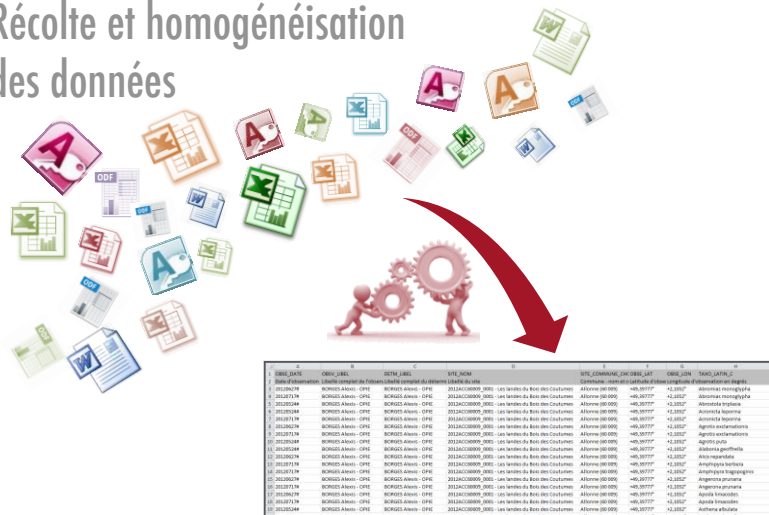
Récolte et homogénéisation
des données

| | A | B | C | D | E | F | G | H |
|---|---|---|---|---|---|---|---|---|
| 1 | OBSE_DATE | OBSV_LIBEL | DETM_LIBEL | SITE_NOM | SITE_COMMUNE_CHC | OBSE_LAT | OBSE_LON | TAXO_LATIN_C |
| 2 | Date d'observation | Libellé complet de l'obsen | Libellé complet du détermi | Libellé du site | Commune : nom et c | Latitude d'obse | Longitude d'obs | Nom latin complet |
| 3 | 20120629 | BORGES Alexis - OPIE | BORGES Alexis - OPIE | 2012ACC00009_0001 - Les landes du Bois des Coutumes | Allonne (60 000) | +49,3977° | +2,1052° | Abrostola triplasia |
| 4 | 20120717 | BORGES Alexis - OPIE | BORGES Alexis - OPIE | 2012ACC00009_0001 - Les landes du Bois des Coutumes | Allonne (60 000) | +49,3977° | +2,1052° | Abrostola triplasia |
| 5 | 20120524 | BORGES Alexis - OPIE | BORGES Alexis - OPIE | 2012ACC00009_0001 - Les landes du Bois des Coutumes | Allonne (60 000) | +49,3977° | +2,1052° | Abrostola triplasia |
| 6 | 20120524 | BORGES Alexis - OPIE | BORGES Alexis - OPIE | 2012ACC00009_0001 - Les landes du Bois des Coutumes | Allonne (60 000) | +49,3977° | +2,1052° | Acronicta leporina |
| 7 | 20120717 | BORGES Alexis - OPIE | BORGES Alexis - OPIE | 2012ACC00009_0001 - Les landes du Bois des Coutumes | Allonne (60 000) | +49,3977° | +2,1052° | Acronicta leporina |
| 8 | 20120629 | BORGES Alexis - OPIE | BORGES Alexis - OPIE | 2012ACC00009_0001 - Les landes du Bois des Coutumes | Allonne (60 000) | +49,3977° | +2,1052° | Agrotis exclamationis |
| 9 | 20120717 | BORGES Alexis - OPIE | BORGES Alexis - OPIE | 2012ACC00009_0001 - Les landes du Bois des Coutumes | Allonne (60 000) | +49,3977° | +2,1052° | Agrotis exclamationis |
| 10 | 20120524 | BORGES Alexis - OPIE | BORGES Alexis - OPIE | 2012ACC00009_0001 - Les landes du Bois des Coutumes | Allonne (60 000) | +49,3977° | +2,1052° | Agrotis puta |
| 11 | 20120524 | BORGES Alexis - OPIE | BORGES Alexis - OPIE | 2012ACC00009_0001 - Les landes du Bois des Coutumes | Allonne (60 000) | +49,3977° | +2,1052° | Alsophila geoffrella |
| 12 | 20120629 | BORGES Alexis - OPIE | BORGES Alexis - OPIE | 2012ACC00009_0001 - Les landes du Bois des Coutumes | Allonne (60 000) | +49,3977° | +2,1052° | Alcis repandata |
| 13 | 20120717 | BORGES Alexis - OPIE | BORGES Alexis - OPIE | 2012ACC00009_0001 - Les landes du Bois des Coutumes | Allonne (60 000) | +49,3977° | +2,1052° | Amphipyra berbera |
| 14 | 20120717 | BORGES Alexis - OPIE | BORGES Alexis - OPIE | 2012ACC00009_0001 - Les landes du Bois des Coutumes | Allonne (60 000) | +49,3977° | +2,1052° | Amphipyra tragopoginis |
| 15 | 20120629 | BORGES Alexis - OPIE | BORGES Alexis - OPIE | 2012ACC00009_0001 - Les landes du Bois des Coutumes | Allonne (60 000) | +49,3977° | +2,1052° | Angerona prunaria |
| 16 | 20120717 | BORGES Alexis - OPIE | BORGES Alexis - OPIE | 2012ACC00009_0001 - Les landes du Bois des Coutumes | Allonne (60 000) | +49,3977° | +2,1052° | Angerona prunaria |
| 17 | 20120629 | BORGES Alexis - OPIE | BORGES Alexis - OPIE | 2012ACC00009_0001 - Les landes du Bois des Coutumes | Allonne (60 000) | +49,3977° | +2,1052° | Apoda limacodes |
| 18 | 20120717 | BORGES Alexis - OPIE | BORGES Alexis - OPIE | 2012ACC00009_0001 - Les landes du Bois des Coutumes | Allonne (60 000) | +49,3977° | +2,1052° | Apoda limacodes |
| 19 | 20120524 | BORGES Alexis - OPIE | BORGES Alexis - OPIE | 2012ACC00009_0001 - Les landes du Bois des Coutumes | Allonne (60 000) | +49,3977° | +2,1052° | Asthena albulata |